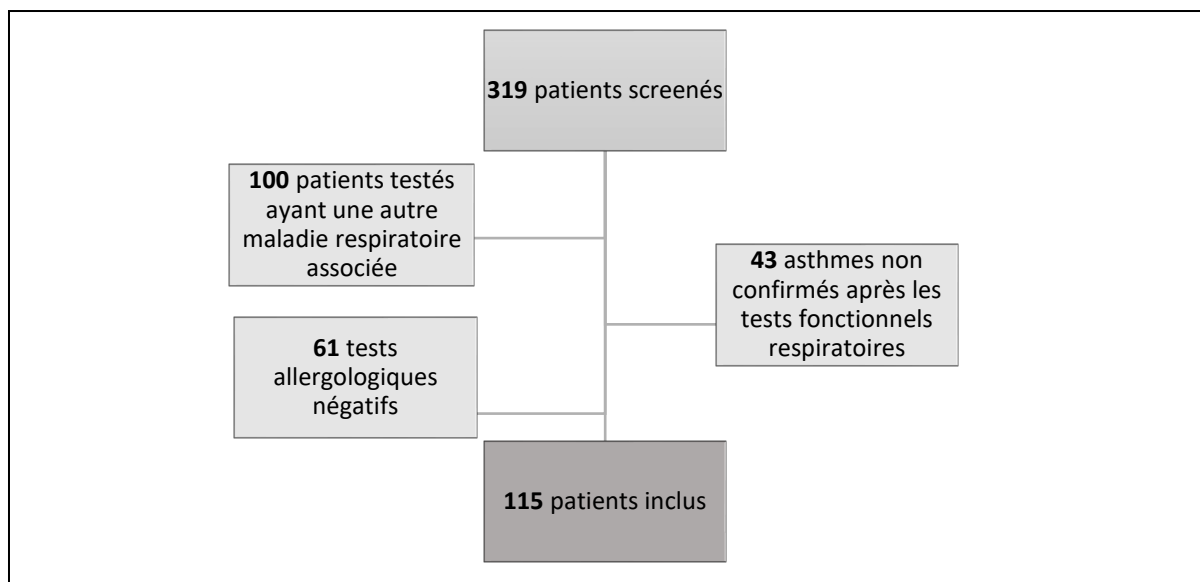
319 patients screenés

100 patients testés ayant une autre maladie respiratoire associée

43 asthmes non confirmés après les tests fonctionnels respiratoires

61 tests allergologiques négatifs

115 patients inclus